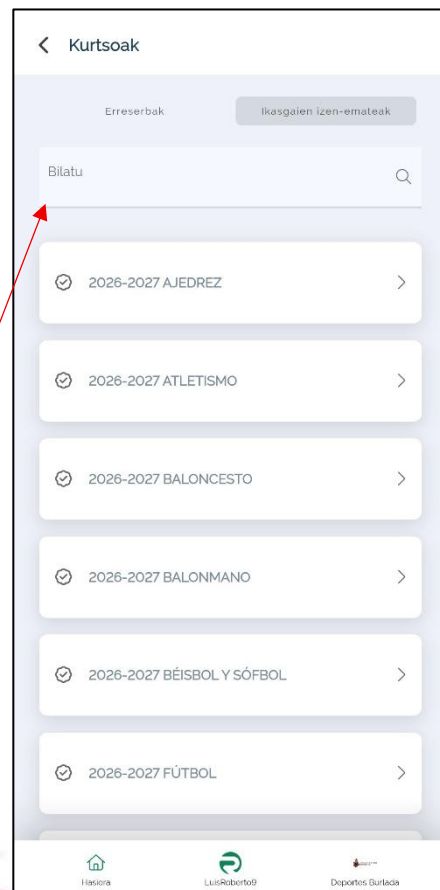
Kurtsoak

Erreserbak

Ikasgaien izen-emateak

Bilatu

2026-2027 AJEDREZ

2026-2027 ATLETISMO

2026-2027 BALONCESTO

2026-2027 BALONMANO

2026-2027 BÉISBOL Y SÓFBOL

2026-2027 FÚTBOL

Hasiera

LuisRoberto9

Deportes Burlada